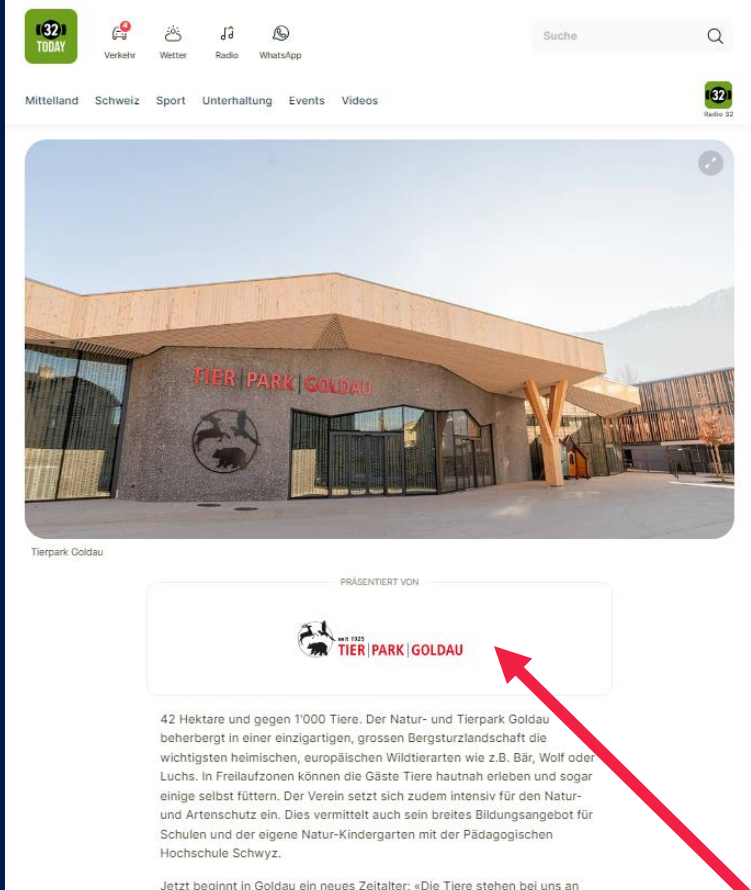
32 TODAY

4 Verkehr Wetter Radio WhatsApp

Suche

Mittelland Schweiz Sport Unterhaltung Events Videos

32 Radio 32

TIER | PARK | GOLDAU

Tierpark Goldau

PRÄSENTIERT VON

seit 1925 TIER | PARK | GOLDAU

42 Hektare und gegen 1'000 Tiere. Der Natur- und Tierpark Goldau beherbergt in einer einzigartigen, grossen Bergsturzlandschaft die wichtigsten heimischen, europäischen Wildtierarten wie z.B. Bär, Wolf oder Luchs. In Freilaufzonen können die Gäste Tiere hautnah erleben und sogar einige selbst füttern. Der Verein setzt sich zudem intensiv für den Natur- und Artenschutz ein. Dies vermittelt auch sein breites Bildungsangebot für Schulen und der eigene Natur-Kindergarten mit der Pädagogischen Hochschule Schwyz.

Jetzt beginnt in Goldau ein neues Zeitalter: «Die Tiere stehen bei uns an